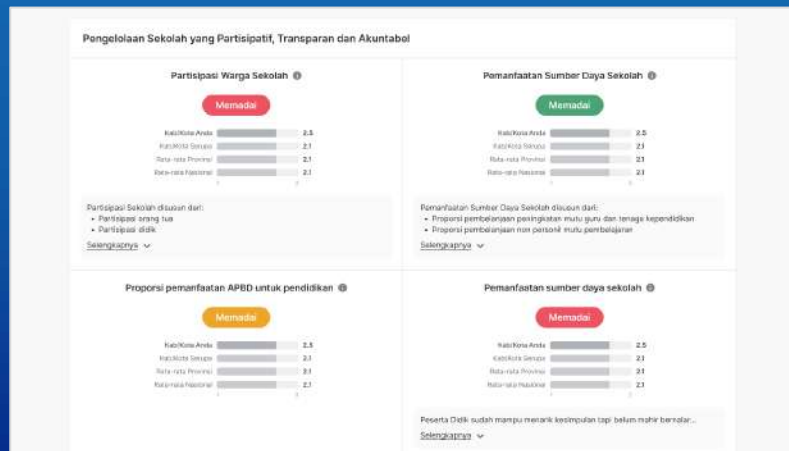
Pengelolaan Sekolah yang Partisipatif, Transparan dan Akuntabel

Partisipasi Warga Sekolah

Memadai

| | |
|---|---|
| Kab/Kota Anda | 2.5 |
| Kab/Kota Serupa | 2.1 |
| Rata-rata Provinsi | 2.1 |
| Rata-rata Nasional | 2.1 |

Partisipasi Sekolah disusun dari:
• Partisipasi orang tua
• Partisipasi didik

Selengkapnya

Pemanfaatan Sumber Daya Sekolah

Memadai

| | |
|---|---|
| Kab/Kota Anda | 2.5 |
| Kab/Kota Serupa | 2.1 |
| Rata-rata Provinsi | 2.1 |
| Rata-rata Nasional | 2.1 |

Pemanfaatan Sumber Daya Sekolah disusun dari:
• Proporsi pembelanjaan peningkatan mutu guru dan tenaga kependidikan
• Proporsi pembelanjaan non personil mutu pembelajaran

Selengkapnya

Proporsi pemanfaatan APBD untuk pendidikan

Memadai

| | |
|---|---|
| Kab/Kota Anda | 2.5 |
| Kab/Kota Serupa | 2.1 |
| Rata-rata Provinsi | 2.1 |
| Rata-rata Nasional | 2.1 |

Pemanfaatan sumber daya sekolah

Memadai

| | |
|---|---|
| Kab/Kota Anda | 2.5 |
| Kab/Kota Serupa | 2.1 |
| Rata-rata Provinsi | 2.1 |
| Rata-rata Nasional | 2.1 |

Peserta Didik sudah mampu menarik kesimpulan tapi belum mahir bernalar...

Selengkapnya